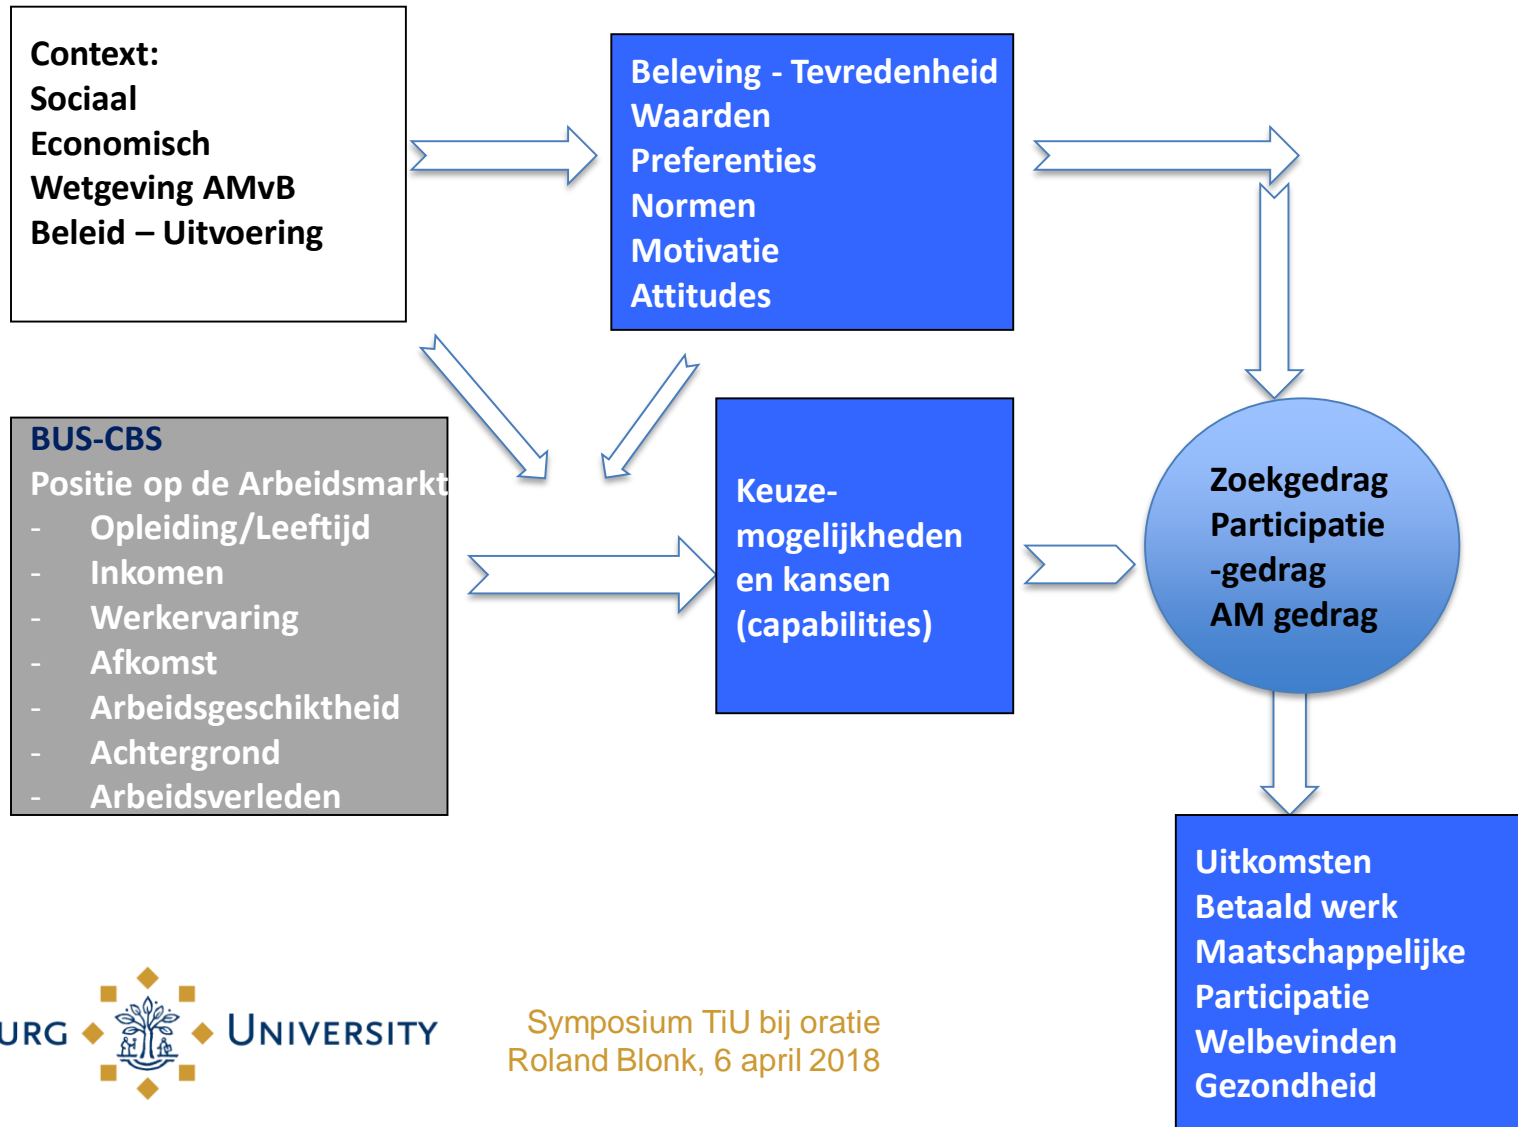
Context:
Sociaal
Economisch
Wetgeving AMvB
Beleid – Uitvoering

Beleving - Tevredenheid
Waarden
Preferenties
Normen
Motivatie
Attitudes

BUS-CBS
Positie op de Arbeidsmarkt
- Opleiding/Leeftijd
- Inkomen
- Werkervaring
- Afkomst
- Arbeidsgeschiktheid
- Achtergrond
- Arbeidsverleden

Keuze-mogelijkheden en kansen (capabilities)

Zoekgedrag
Participatie -gedrag
AM gedrag

Uitkomsten
Betaald werk
Maatschappelijke Participatie
Welbevinden
Gezondheid

URG UNIVERSITY

Symposium TiU bij oratie
Roland Blonk, 6 april 2018